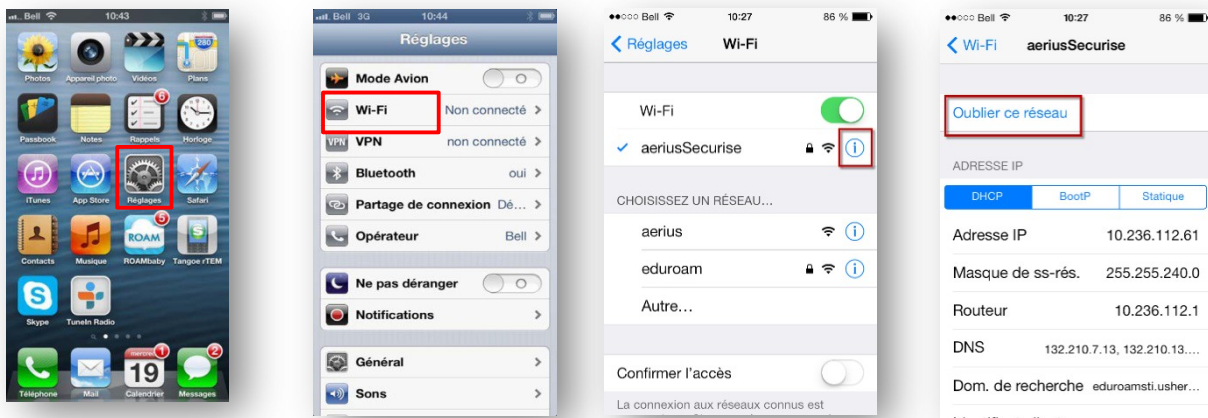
Bell 10:43

Photos
Appareil photo
Vidéos
Plans
Passbook
Notes
Rappels
Horloge
iTunes
App Store
Réglages
Safari
Contacts
Musique
ROAMbaby
Tangoe rTEM
Skype
TuneIn Radio
Téléphone
Mail
mercredi 19
Calendrier
Messages

Bell 3G 10:44

Réglages

Mode Avion
Wi-Fi Non connecté
VPN non connecté
Bluetooth oui
Partage de connexion Dé...
Opérateur Bell
Ne pas déranger
Notifications
Général
Sons

Bell 10:27 86 %

Réglages Wi-Fi

Wi-Fi
aeriusSecurise
CHOISISSEZ UN RÉSEAU...
aerius
eduroam
Autre...
Confirmer l'accès
La connexion aux réseaux connus est

Bell 10:27 86 %

Wi-Fi aeriusSecurise

Oublier ce réseau
ADRESSE IP

| DHCP | BootP | Statique |
|---|---|---|

Adresse IP 10.236.112.61
Masque de ss-rés. 255.255.240.0
Routeur 10.236.112.1
DNS 132.210.7.13, 132.210.13....
Dom. de recherche eduroamsti.usher...